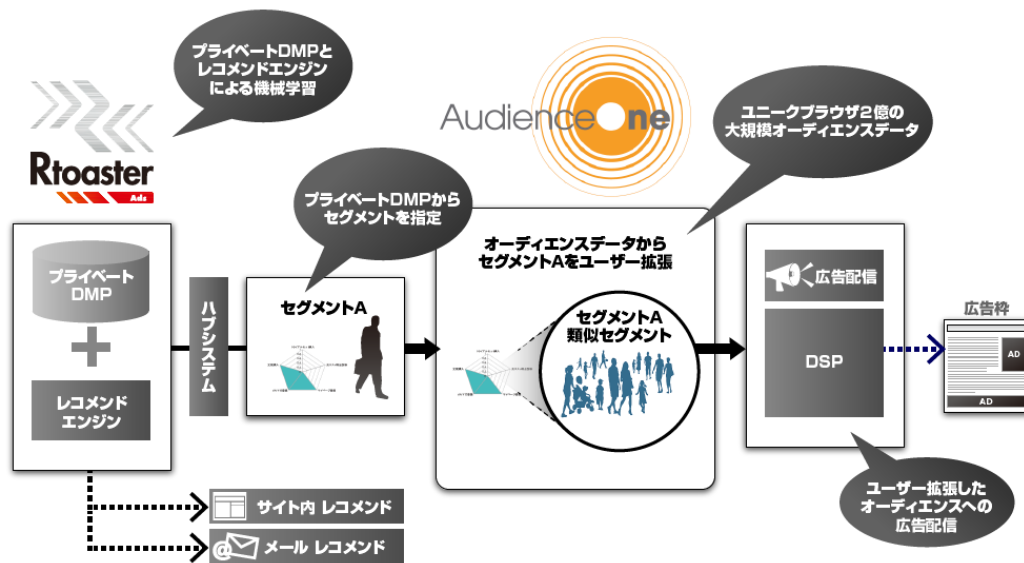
プライベートDMPと
レコメンドエンジン
による機械学習

Rtoaster
Ads

AudienceOne

ユニークブラウザ2億の
大規模オーディエンスデータ

プライベートDMPから
セグメントを指定

プライベート
DMP

レコメンド
エンジン

ハブシステム

セグメントA

オーディエンスデータから
セグメントAをユーザー拡張

セグメントA
類似セグメント

広告配信

DSP

広告枠

AD

AD

サイト内 レコメンド

メール レコメンド

ユーザー拡張した
オーディエンスへの
広告配信